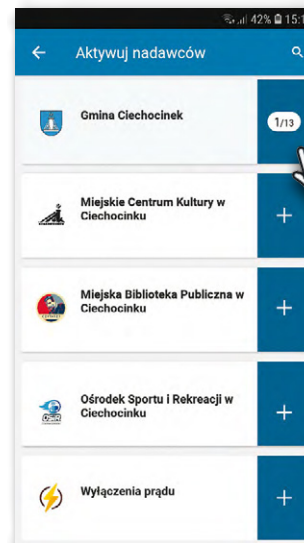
42% 15:1

Aktywuj nadawców

Gmina Ciechocinek

1/13

Miejskie Centrum Kultury w Ciechocinku

+

Miejska Biblioteka Publiczna w Ciechocinku

+

Ośrodek Sportu i Rekreacji w Ciechocinku

+

Wyłączenia prądu

+